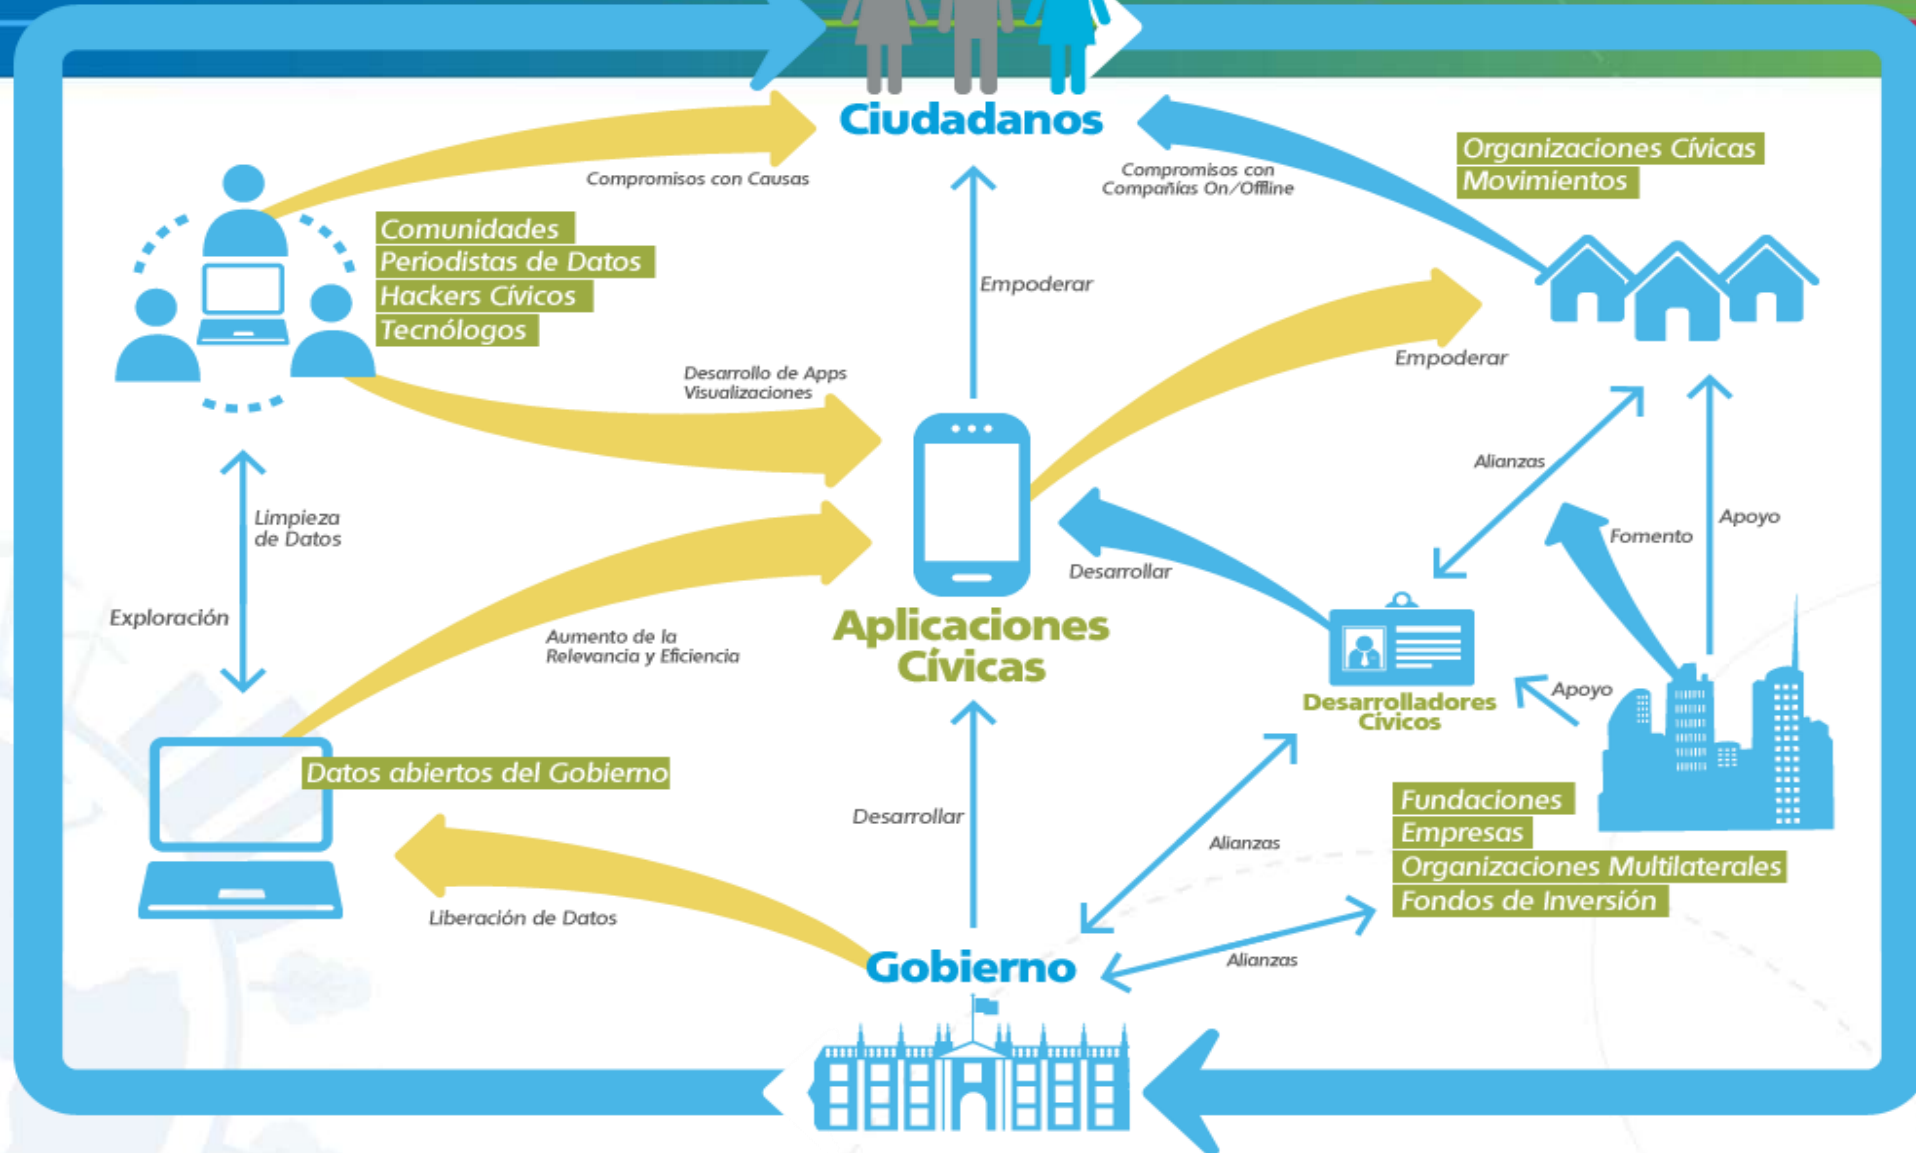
Ciudadanos

Compromisos con Causas

Compromisos con Compañías On/Offline

Organizaciones Cívicas
Movimientos

Comunidades
Periodistas de Datos
Hackers Cívicos
Tecnólogos

Empoderar

Empoderar

Desarrollo de Apps Visualizaciones

Alianzas

Limpieza de Datos

Exploración

Fomento

Apoyo

Desarrollar

Aumento de la Relevancia y Eficiencia

Aplicaciones Cívicas

Apoyo

Desarrolladores Cívicos

Datos abiertos del Gobierno

Desarrollar

Alianzas

Fundaciones
Empresas
Organizaciones Multilaterales
Fondos de Inversión

Liberación de Datos

Alianzas

Gobierno